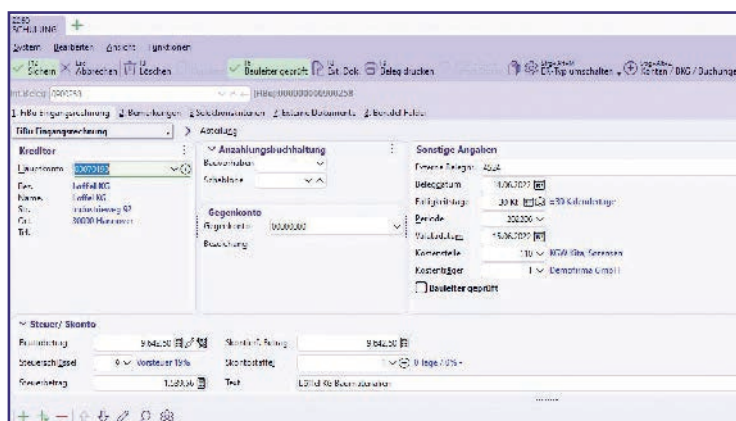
ZEBO SCHULUNG +

System Bearbeiten Ansicht Funktionen

Sichern Abbrechen Löschen Bauleiter geprüft Ext. Dok Beleg drucken EK-Typ umschalten Konten / BKG / Buchungen

Int.Beleg 0000253 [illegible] 000000000000258

1 Fibu Eingangsrechnung 2 Bemerkungen 3 Belegdetails 4 Externe Dokumente 5 Benutzerfelder

Fibu Eingangsrechnung > Auftrag

Kreditor

Lieferantenkonto 70002180

Des. Löffel KG
Name. Löffel KG
Str. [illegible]weg 97
Ort. 30000 Hannover
Tel.

Anzahlungsbuchhaltung

Bauvorhaben
Schablone

Gegenkonto

Gegenkonto 00000000
Bezeichnung

Sonstige Angaben

Externe Belegnr. 4524
Belegdatum 14.06.2022
Fälligkeitstage 30 Kt. =30 Kalendertage
Periode 202206
Valutadatum 15.06.2022
Kostenstelle 110 KGV Kita Sonnenschein
Kostenträger 1 Demofirma GmbH
Bauleiter geprüft

Steuer/ Skonto

Bruttobetrag 9.642,50
Steuerschlüssel 9 Vorsteuer 19%
Steuerbetrag 1.539,56
Skontof. Betrag 9.642,50
Skontostaffel 0 Tage / 0% -
Text Löffel KG Baumaterialien